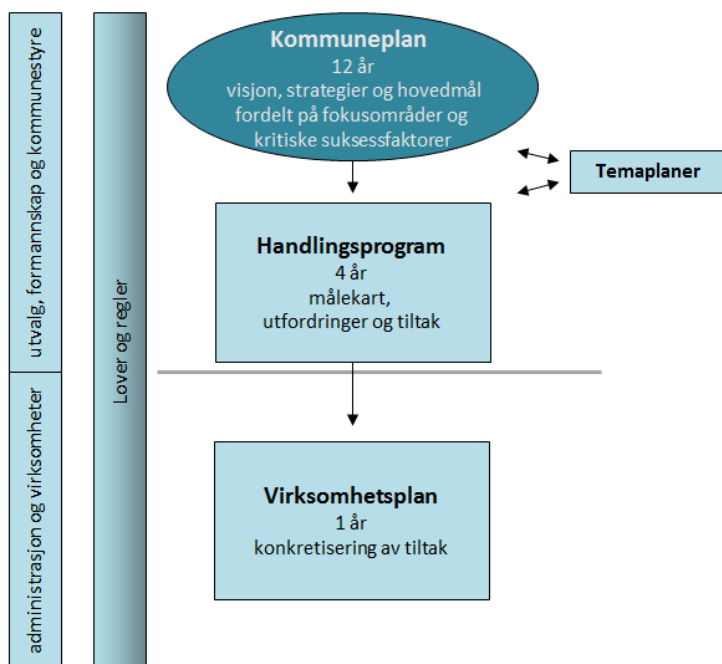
utvalg, formannskap og kommunestyre

administrasjon og virksomheter

Lover og regler

Kommuneplan
12 år
visjon, strategier og hovedmål fordelt på fokusområder og kritiske suksessfaktorer

Temaplaner

Handlingsprogram
4 år
målekart, utfordringer og tiltak

Virksomhetsplan
1 år
konkretisering av tiltak